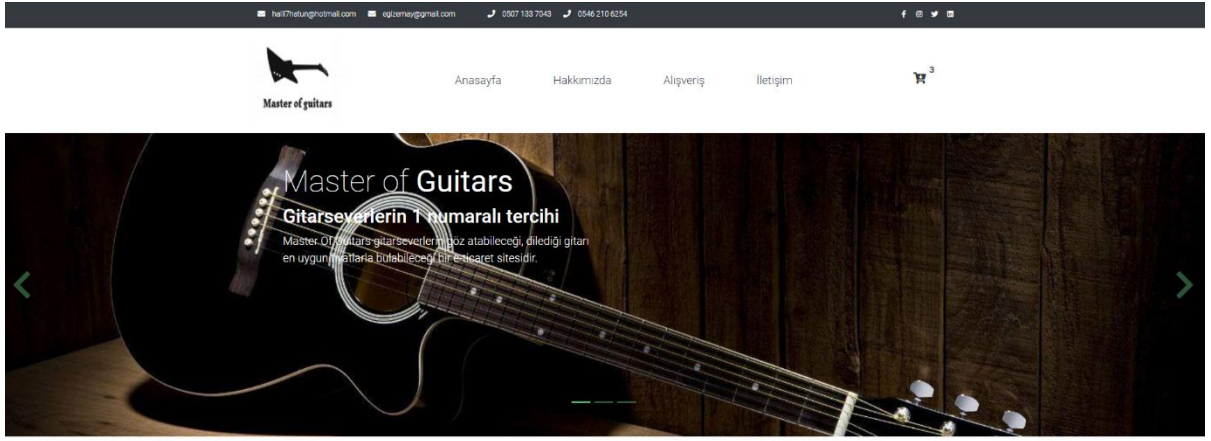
halil7hatun@hotmail.com egizemay@gmail.com 0507 133 7043 0546 210 6254

Master of guitars

Anasayfa Hakkımızda Alışveriş İletişim

3

Master of Guitars

Gitarseverlerin 1 numaralı tercihi

Master Of Guitars gitarseverlerin göz atabileceği, dilediği gitarı en uygun fiyatlarla bulabileceği bir e-ticaret sitesidir.